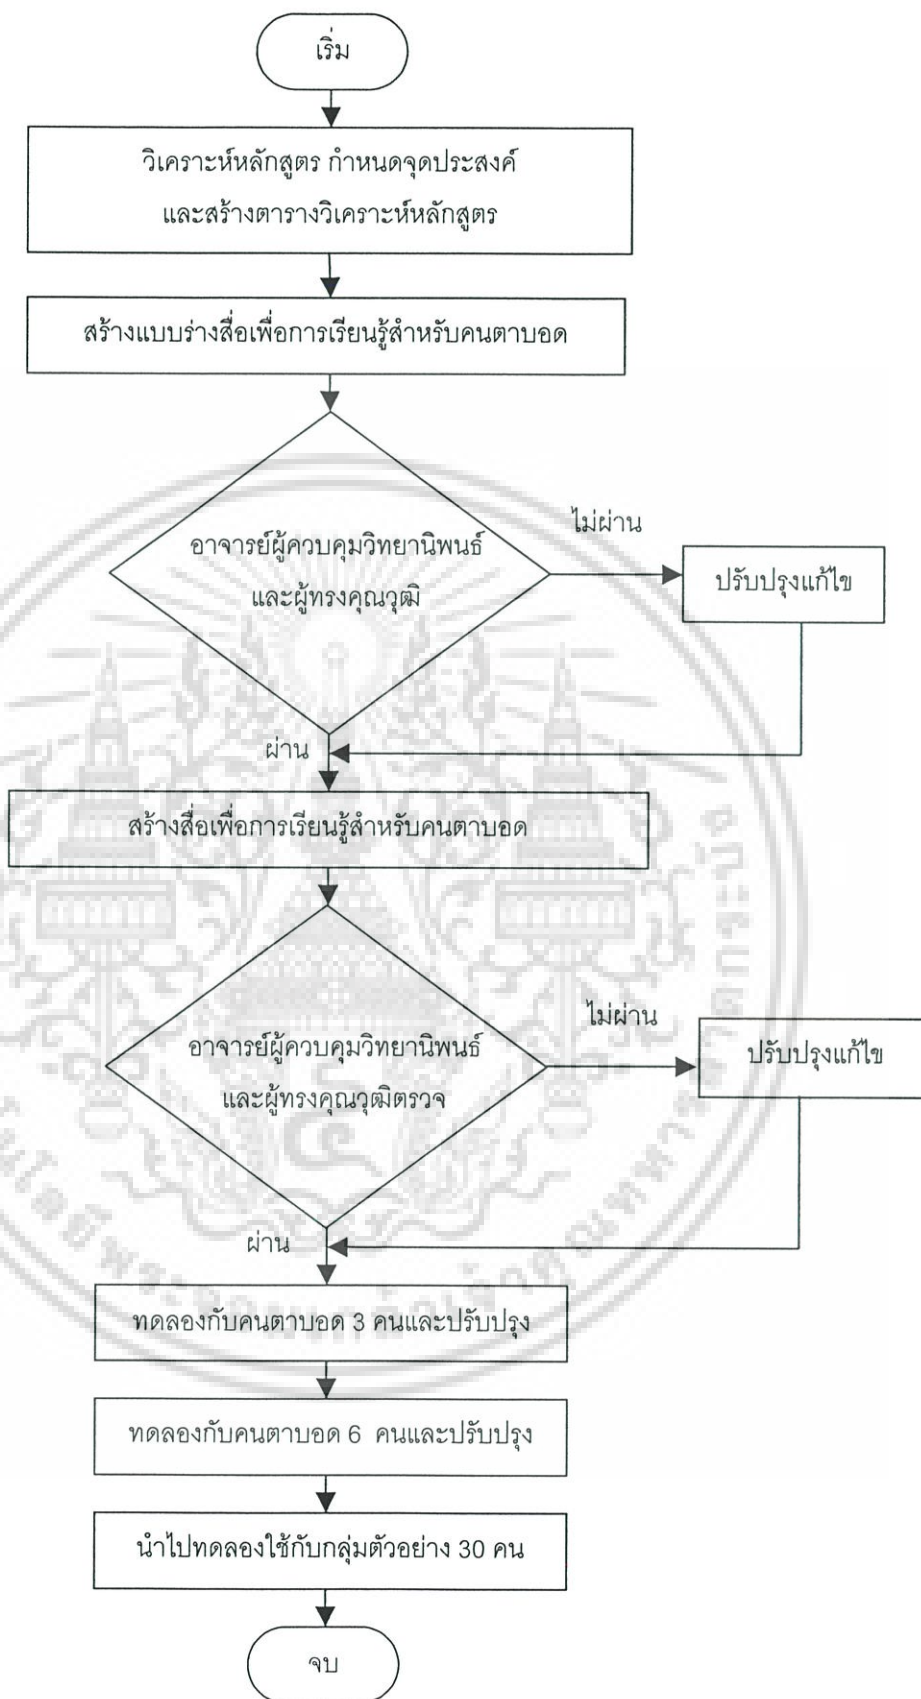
เริ่ม

วิเคราะห์หลักสูตร กำหนดจุดประสงค์ และสร้างตารางวิเคราะห์หลักสูตร

สร้างแบบร่างสื่อเพื่อการเรียนรู้สำหรับคนตาบอด

อาจารย์ผู้ควบคุมวิทยานิพนธ์ และผู้ทรงคุณวุฒิ

ไม่ผ่าน

ปรับปรุงแก้ไข

ผ่าน

สร้างสื่อเพื่อการเรียนรู้สำหรับคนตาบอด

อาจารย์ผู้ควบคุมวิทยานิพนธ์ และผู้ทรงคุณวุฒิตรวจ

ไม่ผ่าน

ปรับปรุงแก้ไข

ผ่าน

ทดลองกับคนตาบอด 3 คนและปรับปรุง

ทดลองกับคนตาบอด 6 คนและปรับปรุง

นำไปทดลองใช้กับกลุ่มตัวอย่าง 30 คน

จบ